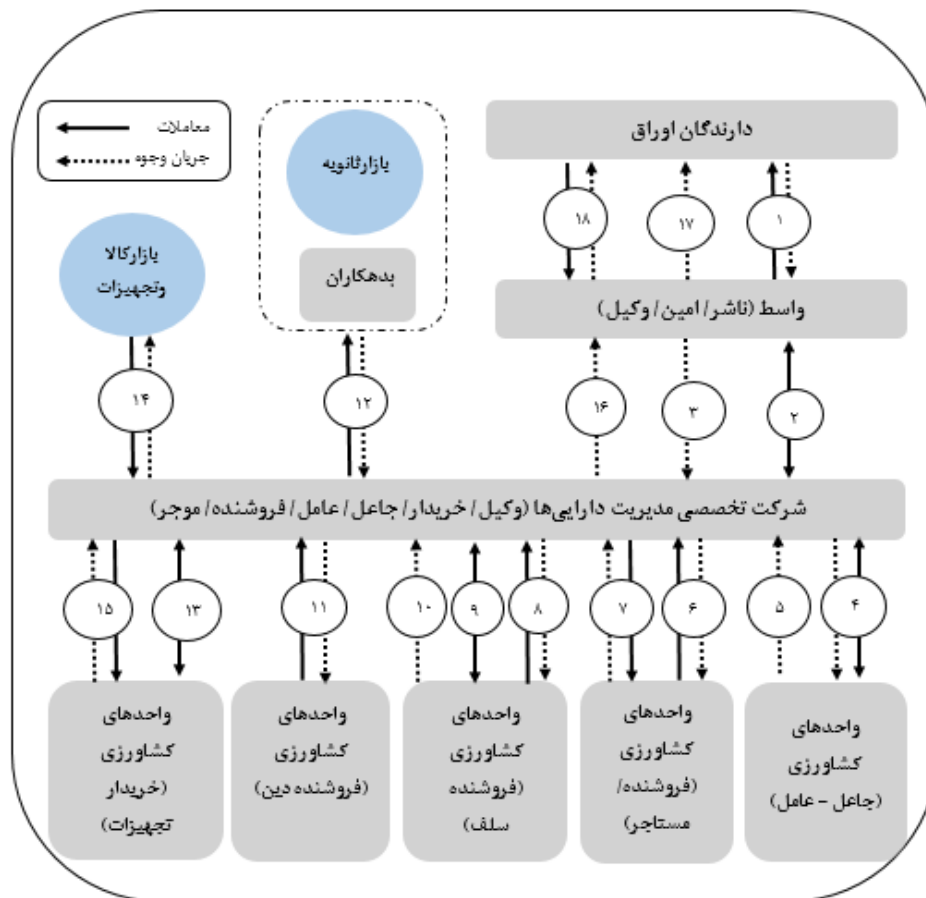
معاملات
جریان وجوه

بازارثانویه
بدهکاران

دارندگان اوراق

۱۸
۱۷
۱

بازارکالا وتجهیزات

واسط (ناشر/ امین/ وکیل)

۱۴
۱۲
۱۶
۳
۲

شرکت تخصصی مدیریت داراییها (وکیل/ خریدار/ جاعل/ عامل/ فروشنده/ موجر)

۱۵
۱۳
۱۱
۱۰
۹
۸
۷
۶
۵
۴

واحدهای کشاورزی (خریدار تجهیزات)

واحدهای کشاورزی (فروشنده دین)

واحدهای کشاورزی (فروشنده سلف)

واحدهای کشاورزی (فروشنده/ مستاجر)

واحدهای کشاورزی (جاعل - عامل)